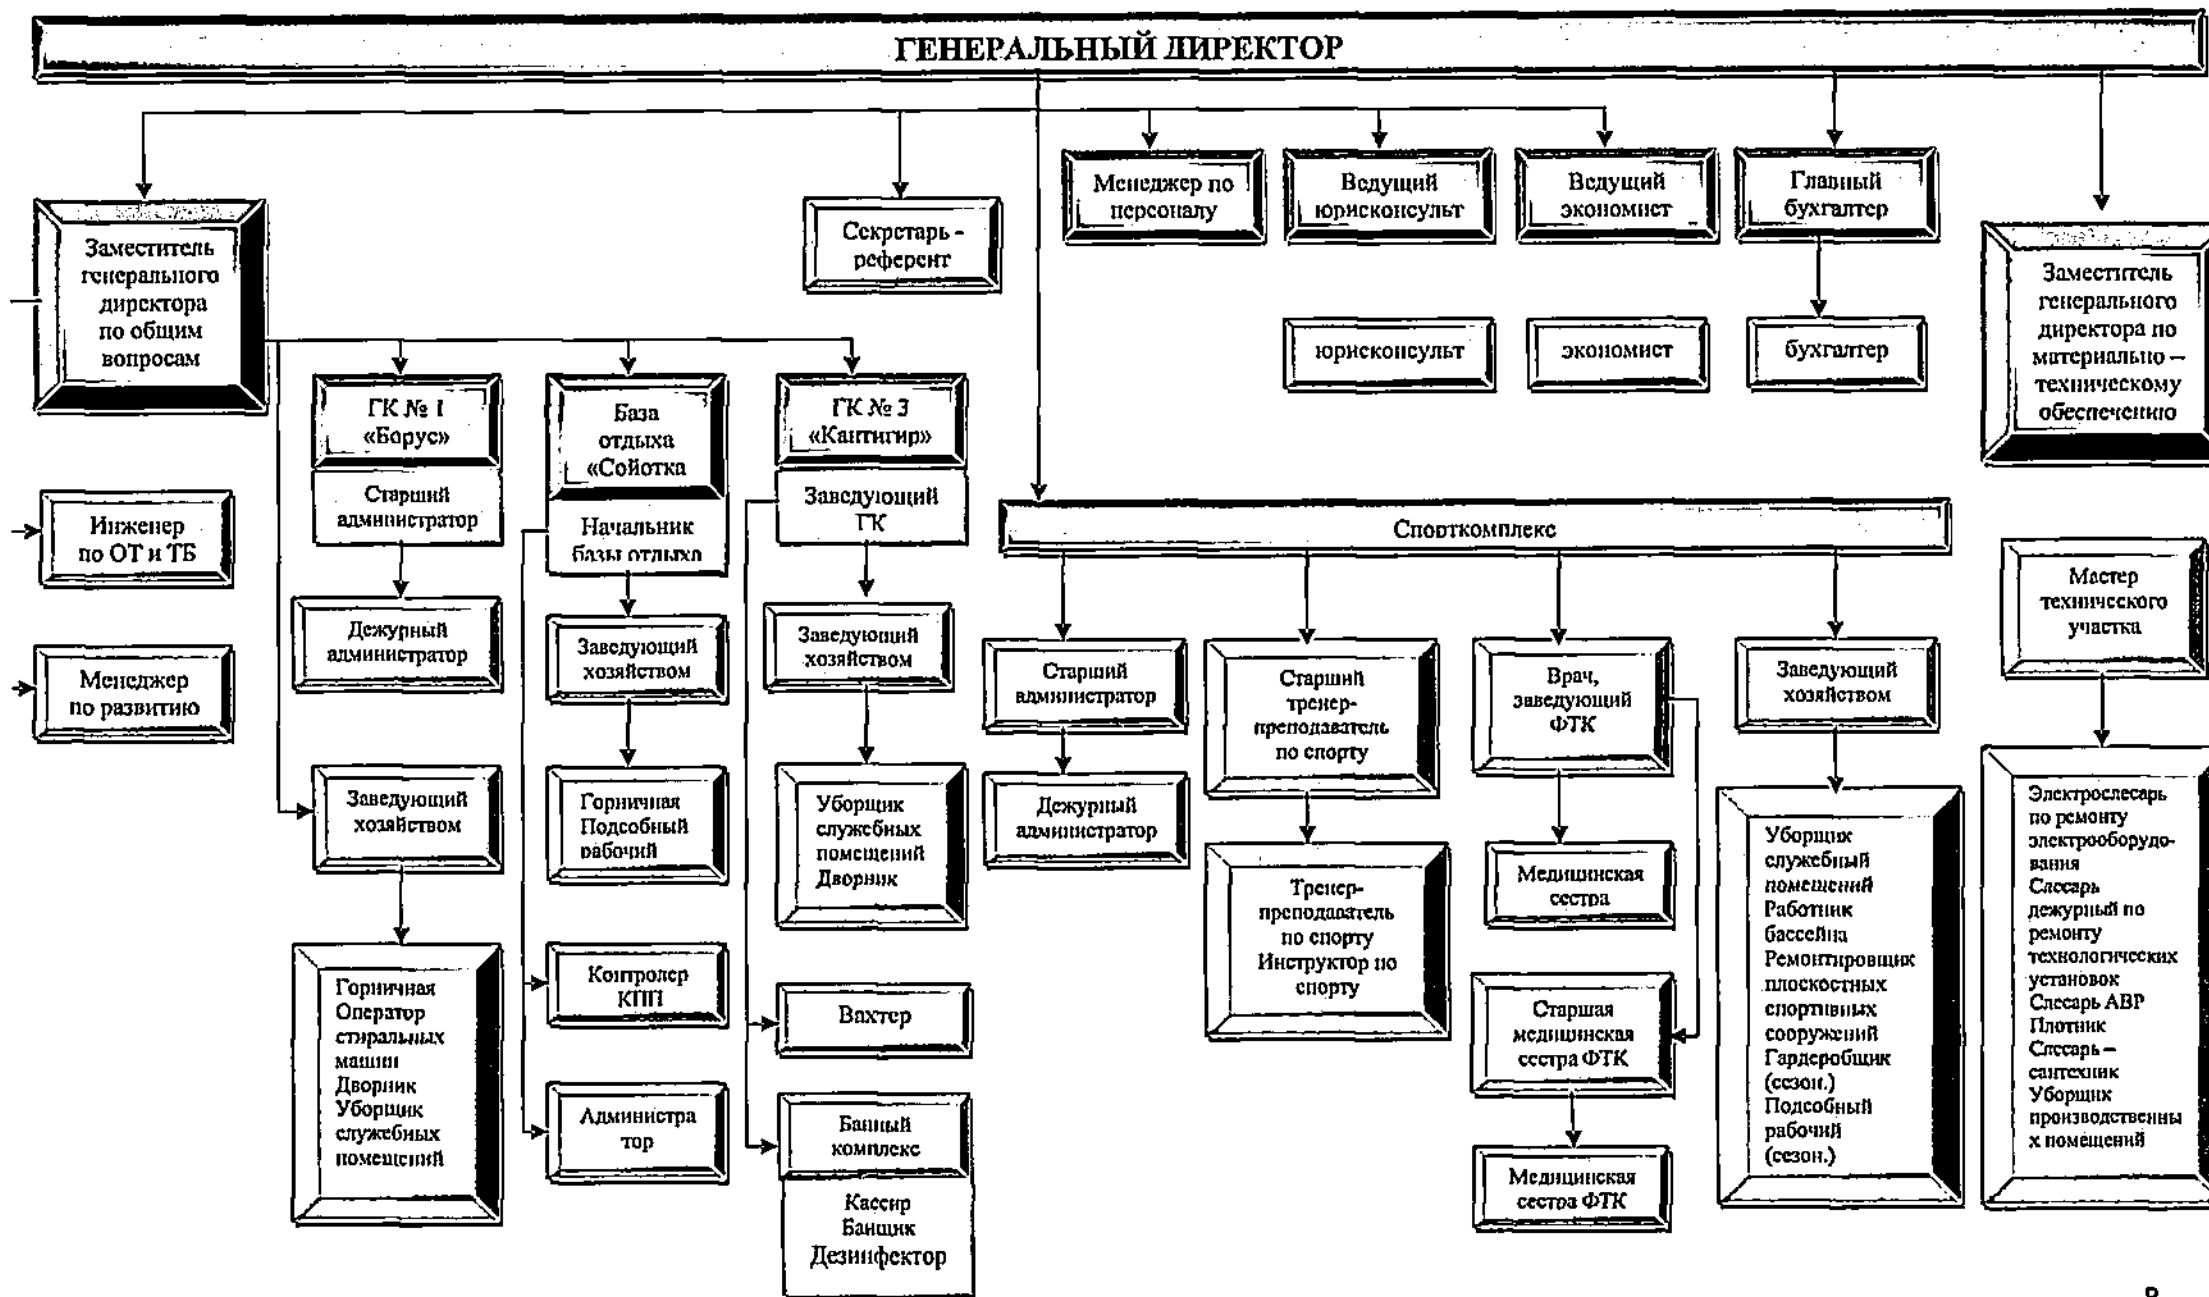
ГЕНЕРАЛЬНЫЙ ДИРЕКТОР

Заместитель генерального директора по общим вопросам

Секретарь - референт

Менеджер по персоналу

Ведущий юрисконсульт

Ведущий экономист

Главный бухгалтер

Заместитель генерального директора по материально – техническому обеспечению

юрисконсульт

экономист

бухгалтер

ГК № 1 «Борус»

Старший администратор

Дежурный администратор

База отдыха «Сойотка

Начальник базы отдыха

Заведующий хозяйством

Горничная Подсобный рабочий

Контролер КПП

Администратор

ГК № 3 «Кантигир»

Заведующий ГК

Заведующий хозяйством

Уборщик служебных помещений Дворник

Вахтер

Банный комплекс

Кассир Банщик Дезинфектор

Инженер по ОТ и ТБ

Менеджер по развитию

Заведующий хозяйством

Горничная Оператор стиральных машин Дворник Уборщик служебных помещений

Спорткомплекс

Старший администратор

Дежурный администратор

Старший тренер-преподаватель по спорту

Тренер-преподаватель по спорту Инструктор по спорту

Врач, заведующий ФТК

Медицинская сестра

Старшая медицинская сестра ФТК

Медицинская сестра ФТК

Заведующий хозяйством

Уборщик служебный помещений Работник бассейна Ремонтировщик плоскостных спортивных сооружений Гардеробщик (сезон.) Подсобный рабочий (сезон.)

Мастер технического участка

Электрослесарь по ремонту электрооборудования Слесарь дежурный по ремонту технологических установок Слесарь АВР Плотник Слесарь – сантехник Уборщик производственных помещений

8